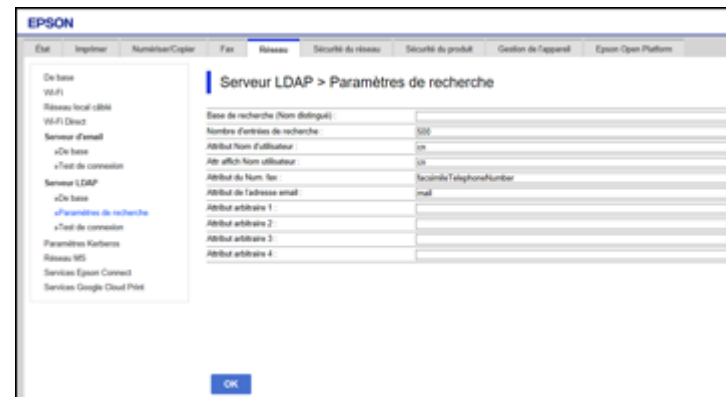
EPSON

État | Imprimer | Numériser/Copier | Fax | Réseau | Sécurité du réseau | Sécurité du produit | Gestion de l'appareil | Epson Open Platform

De base
Wi-Fi
Réseau local câblé
Wi-Fi Direct
Serveur d'email
»De base
»Test de connexion
Serveur LDAP
»De base
»Paramètres de recherche
»Test de connexion
Paramètres Kerberos
Réseau MS
Services Epson Connect
Services Google Cloud Print

Serveur LDAP > Paramètres de recherche

| | |
|---|---|
| Base de recherche (Nom distingué) : | |
| Nombre d'entrées de recherche : | 500 |
| Attribut Nom d'utilisateur : | cn |
| Attr affich Nom utilisateur : | cn |
| Attribut du Num. fax : | facsimileTelephoneNumber |
| Attribut de l'adresse email : | mail |
| Attribut arbitraire 1 : | |
| Attribut arbitraire 2 : | |
| Attribut arbitraire 3 : | |
| Attribut arbitraire 4 : | |

OK